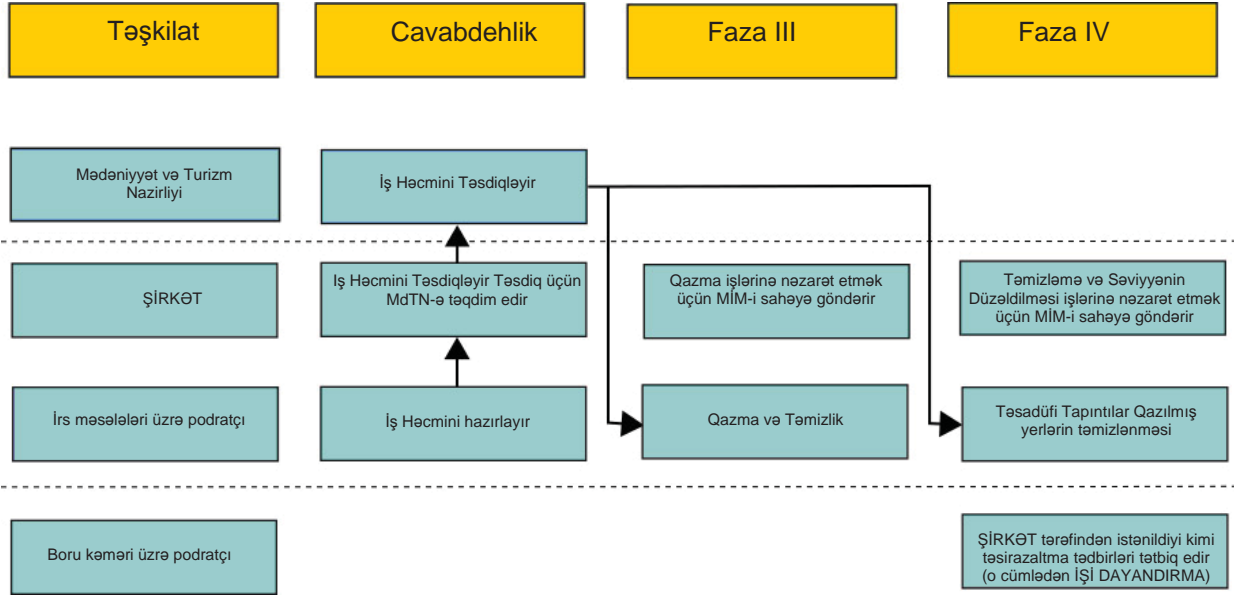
Təşkilat

Cavabdehlik

Faza III

Faza IV

Mədəniyyət və Turizm Nazirliyi

İş Həcmini Təsdiqləyir

ŞİRKƏT

Iş Həcmini Təsdiqləyir Təsdiq üçün MdTN-ə təqdim edir

Qazma işlərinə nəzarət etmək üçün MİM-i sahəyə göndərir

Təmizləmə və Səviyyənin Düzəldilməsi işlərinə nəzarət etmək üçün MİM-i sahəyə göndərir

İrs məsələləri üzrə podratçı

İş Həcmini hazırlayır

Qazma və Təmizlik

Təsadüfi Tapıntılar Qazılmış yerlərin təmizlənməsi

Boru kəməri üzrə podratçı

ŞİRKƏT tərəfindən istənildiyi kimi təsirazaltma tədbirləri tətbiq edir (o cümlədən İŞİ DAYANDIRMA)